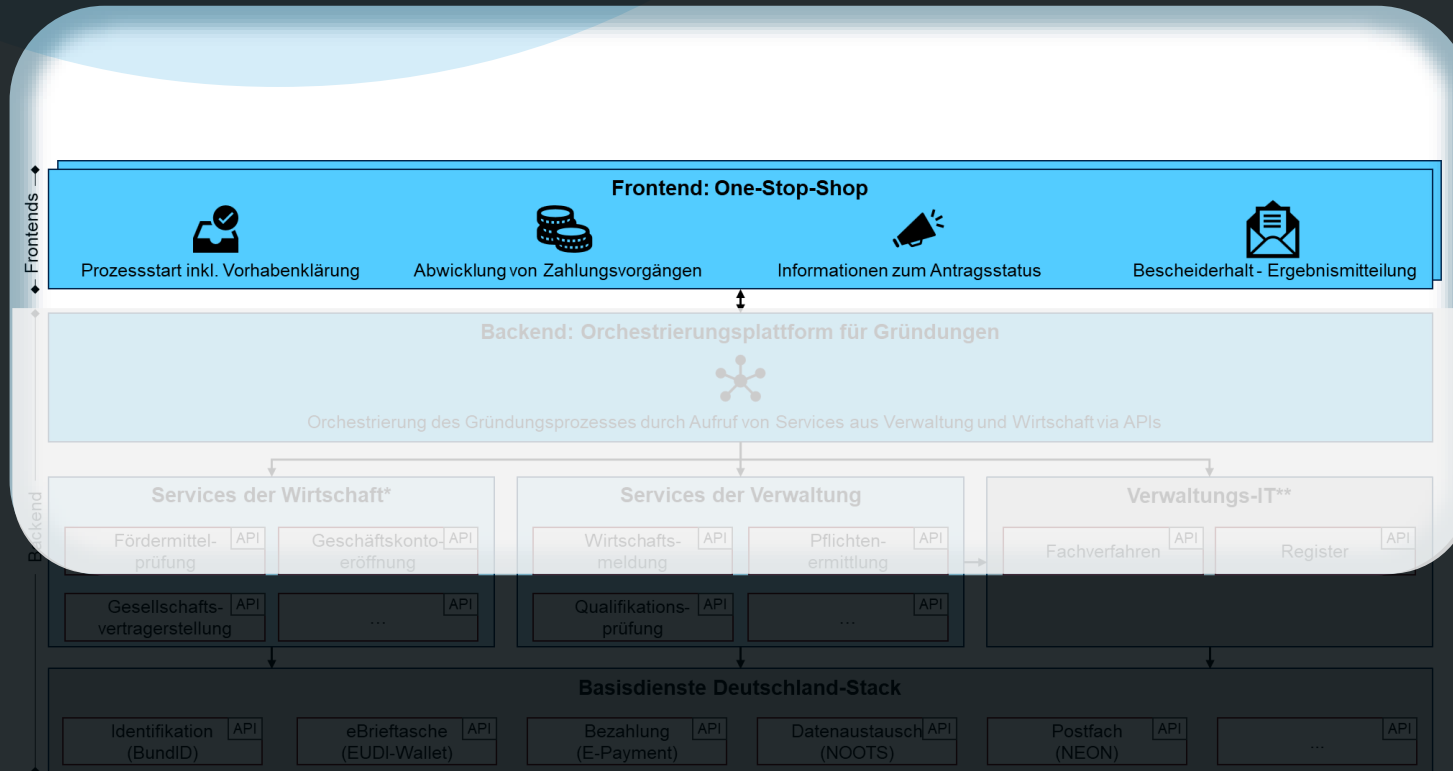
Frontends

Frontend: One-Stop-Shop

Prozessstart inkl. Vorhabenklärung

Abwicklung von Zahlungsvorgängen

Informationen zum Antragsstatus

Bescheiderhalt - Ergebnismitteilung

Backend

Backend: Orchestrierungsplattform für Gründungen

Orchestrierung des Gründungsprozesses durch Aufruf von Services aus Verwaltung und Wirtschaft via APIs

Services der Wirtschaft*

Fördermittelprüfung API

Geschäftskontoeröffnung API

Gesellschaftsvertragerstellung API

... API

Services der Verwaltung

Wirtschaftsmeldung API

Pflichtenermittlung API

Qualifikationsprüfung API

... API

Verwaltungs-IT**

Fachverfahren API

Register API

Basisdienste Deutschland-Stack

Identifikation (BundID) API

eBrieftasche (EUDI-Wallet) API

Bezahlung (E-Payment) API

Datenaustausch (NOOTS) API

Postfach (NEON) API

... API